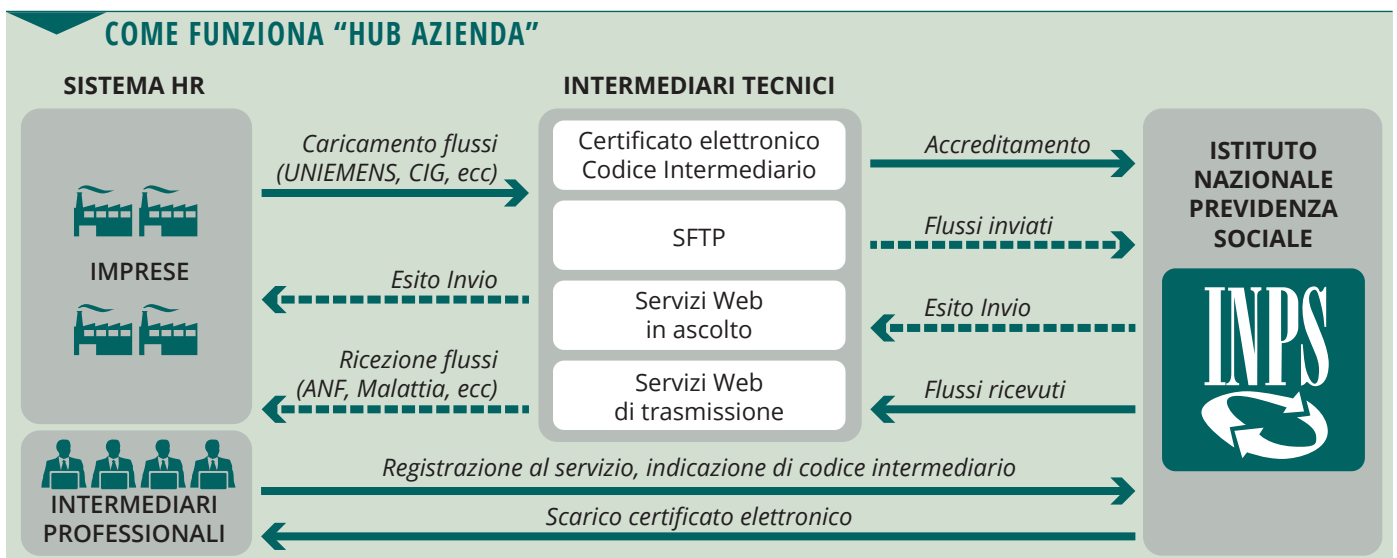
COME FUNZIONA "HUB AZIENDA"

SISTEMA HR

IMPRESE

INTERMEDIARI PROFESSIONALI

Caricamento flussi (UNIEMENS, CIG, ecc)

Esito Invio

Ricezione flussi (ANF, Malattia, ecc)

INTERMEDIARI TECNICI

Certificato elettronico Codice Intermediario

SFTP

Servizi Web in ascolto

Servizi Web di trasmissione

Accreditamento

Flussi inviati

Esito Invio

Flussi ricevuti

ISTITUTO NAZIONALE PREVIDENZA SOCIALE

INPS

Registrazione al servizio, indicazione di codice intermediario

Scarico certificato elettronico